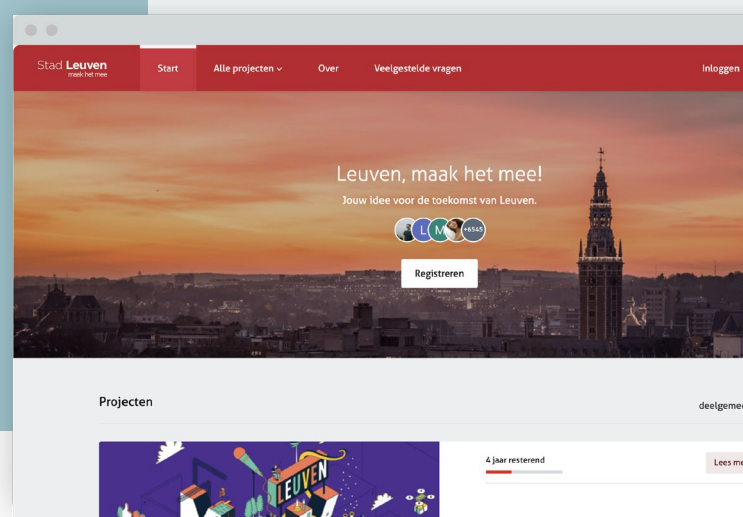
Stad Leuven
maak het mee

Start
Alle projecten
Over
Veelgestelde vragen
Inloggen

Leuven, maak het mee!
Jouw idee voor de toekomst van Leuven.

L M +6545

Registreren

Projecten
deelgeme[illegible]

LEUVEN

4 jaar resterend

Lees me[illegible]